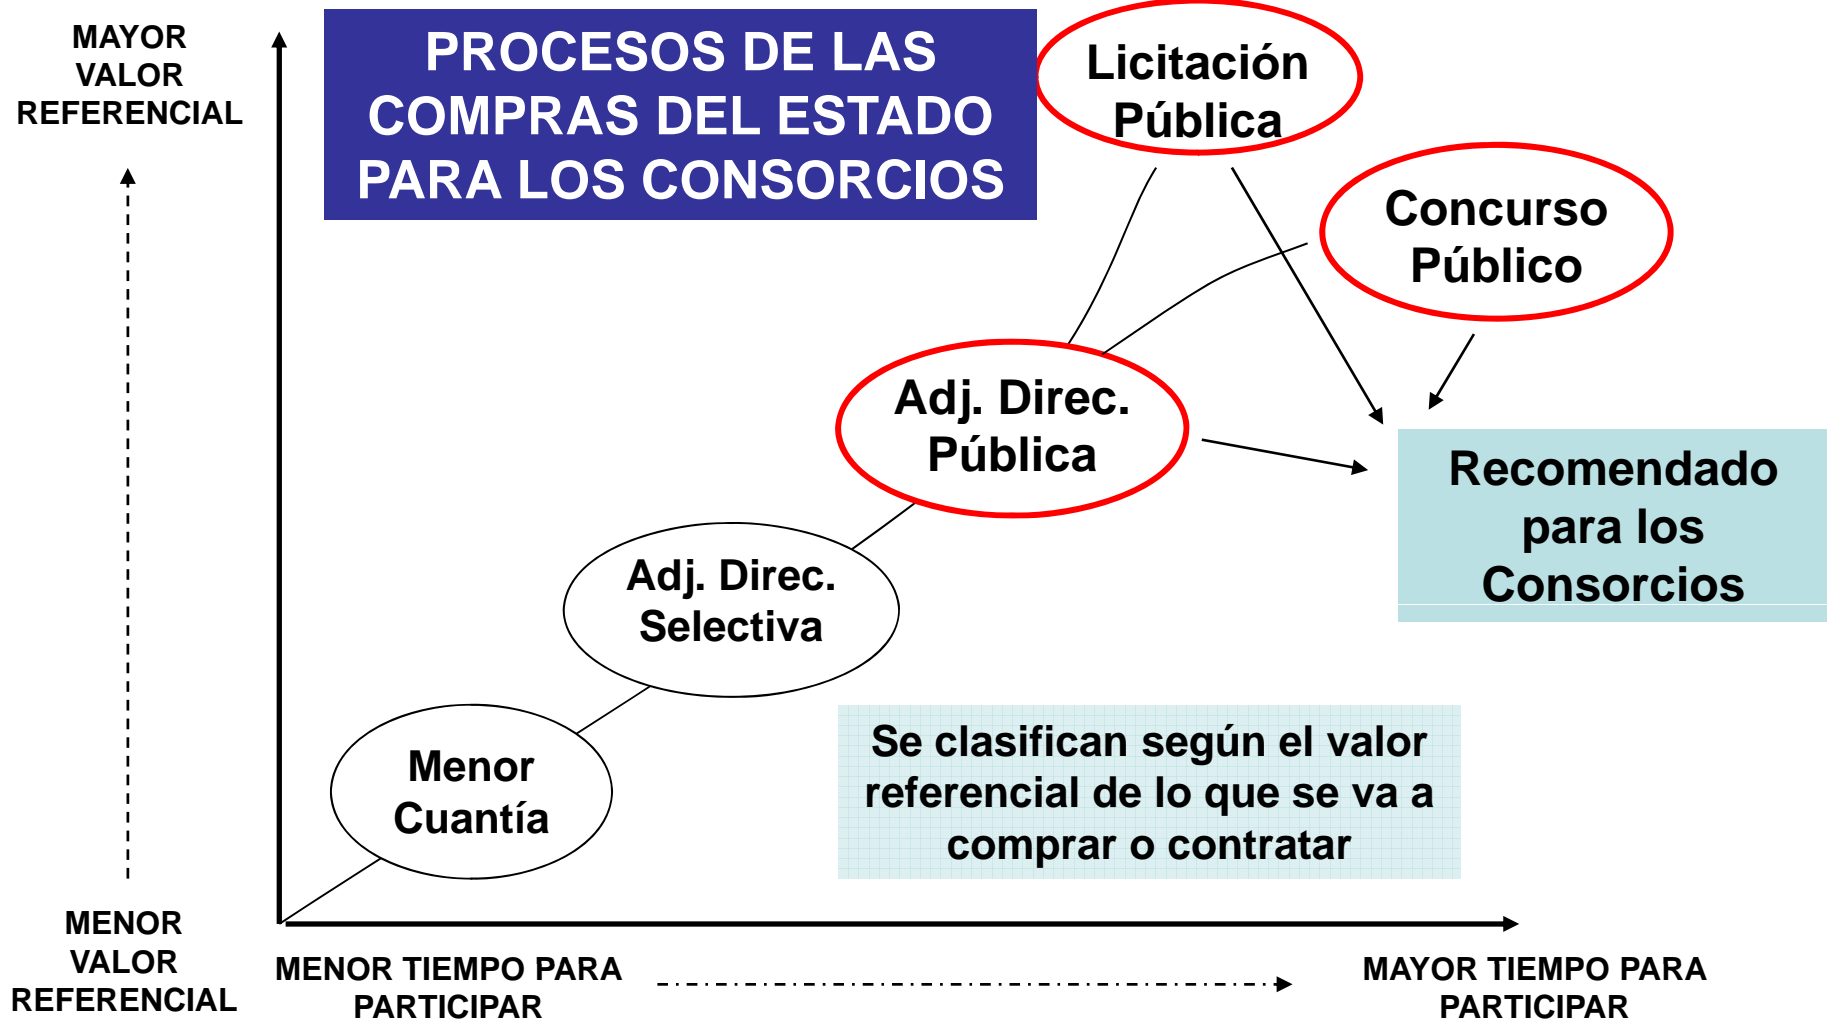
MAYOR VALOR REFERENCIAL

PROCESOS DE LAS COMPRAS DEL ESTADO PARA LOS CONSORCIOS

Licitación Pública

Concurso Público

Adj. Direc. Pública

Recomendado para los Consorcios

Adj. Direc. Selectiva

Menor Cuantía

Se clasifican según el valor referencial de lo que se va a comprar o contratar

MENOR VALOR REFERENCIAL

MENOR TIEMPO PARA PARTICIPAR

MAYOR TIEMPO PARA PARTICIPAR